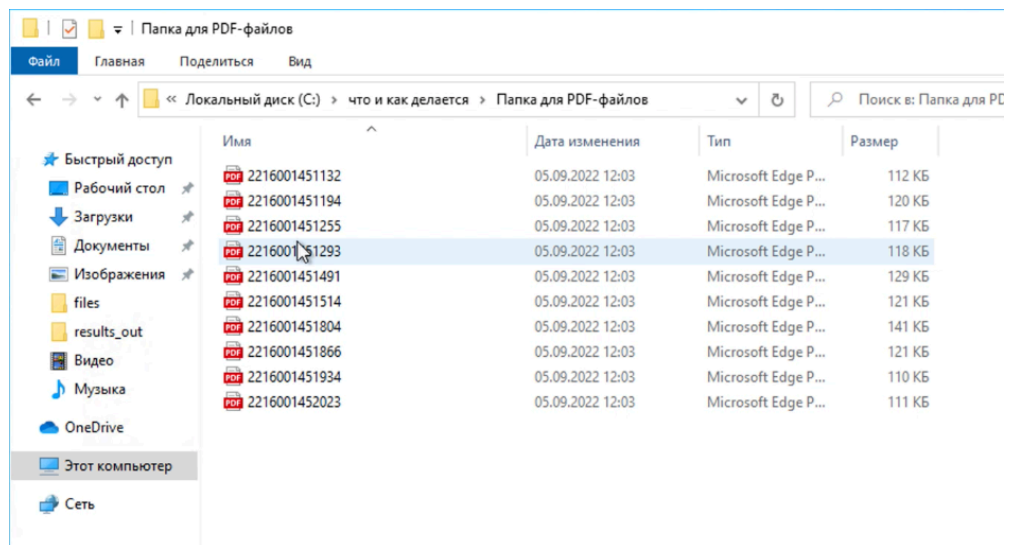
Папка для PDF-файлов

Файл Главная Поделиться Вид

« Локальный диск (C:) › что и как делается › Папка для PDF-файлов

Поиск в: Папка для PD

Быстрый доступ
Рабочий стол
Загрузки
Документы
Изображения
files
results_out
Видео
Музыка
OneDrive
Этот компьютер
Сеть

| Имя | Дата изменения | Тип | Размер |
|---|---|---|---|
| 2216001451132 | 05.09.2022 12:03 | Microsoft Edge P... | 112 КБ |
| 2216001451194 | 05.09.2022 12:03 | Microsoft Edge P... | 120 КБ |
| 2216001451255 | 05.09.2022 12:03 | Microsoft Edge P... | 117 КБ |
| 2216001451293 | 05.09.2022 12:03 | Microsoft Edge P... | 118 КБ |
| 2216001451491 | 05.09.2022 12:03 | Microsoft Edge P... | 129 КБ |
| 2216001451514 | 05.09.2022 12:03 | Microsoft Edge P... | 121 КБ |
| 2216001451804 | 05.09.2022 12:03 | Microsoft Edge P... | 141 КБ |
| 2216001451866 | 05.09.2022 12:03 | Microsoft Edge P... | 121 КБ |
| 2216001451934 | 05.09.2022 12:03 | Microsoft Edge P... | 110 КБ |
| 2216001452023 | 05.09.2022 12:03 | Microsoft Edge P... | 111 КБ |